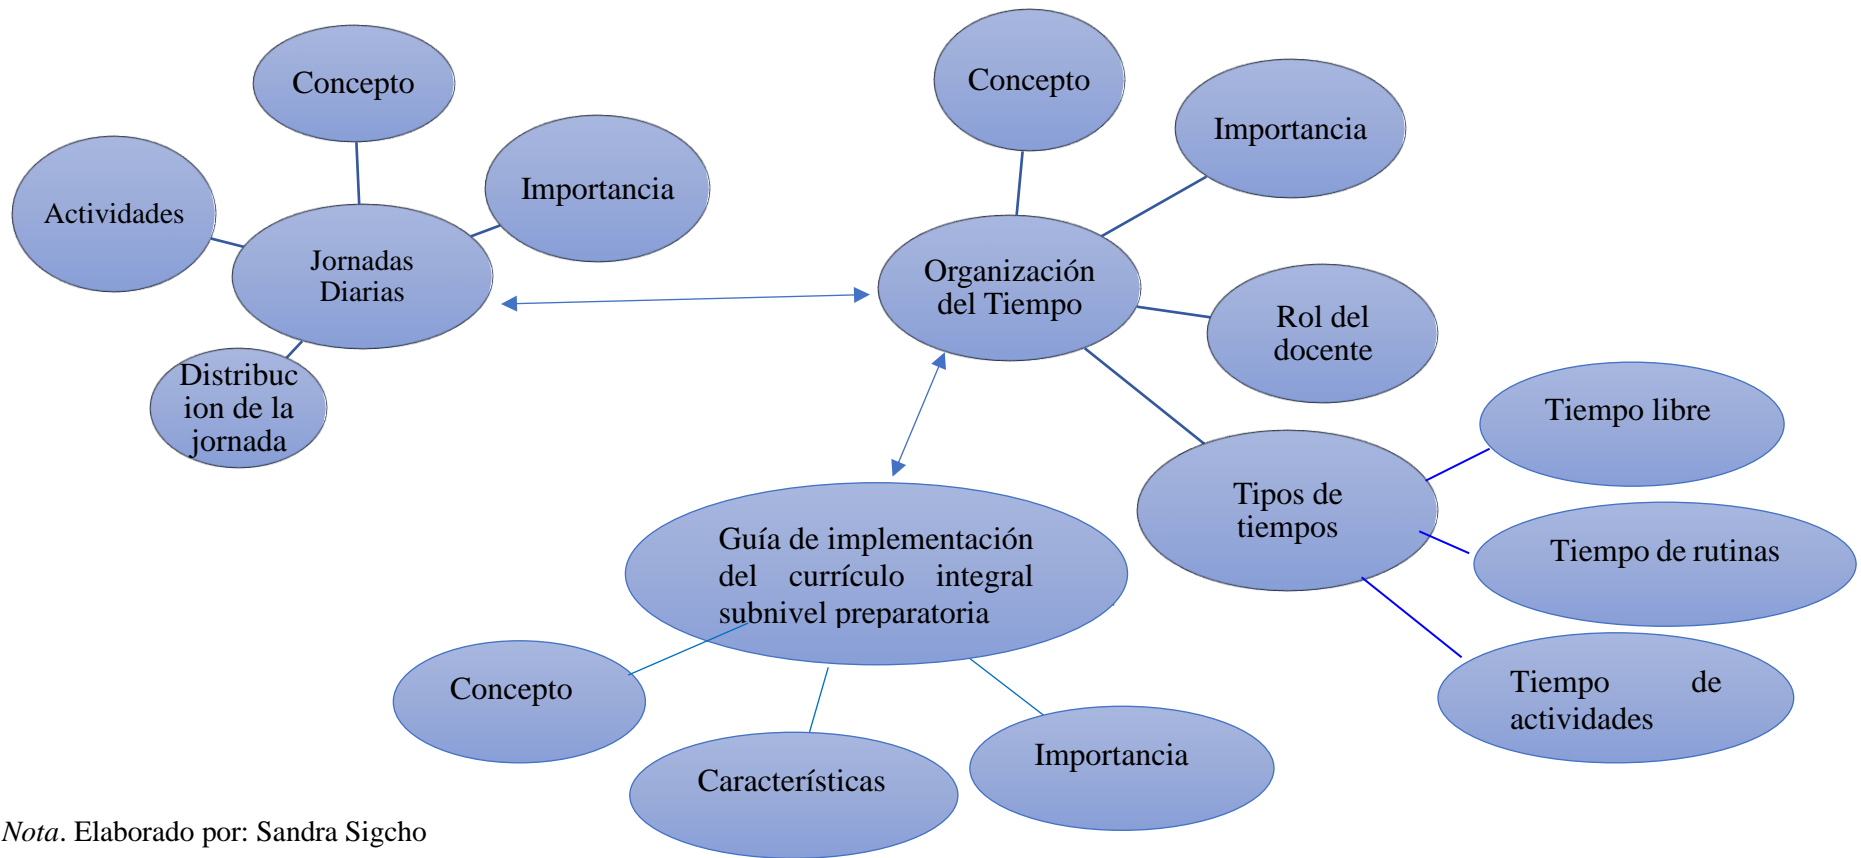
Concepto

Actividades

Importancia

Jornadas Diarias

Distribucion de la jornada

Concepto

Importancia

Organización del Tiempo

Rol del docente

Tiempo libre

Tipos de tiempos

Tiempo de rutinas

Tiempo de actividades

Guía de implementación del currículo integral subnivel preparatoria

Concepto

Características

Importancia

*Nota*. Elaborado por: Sandra Sigcho